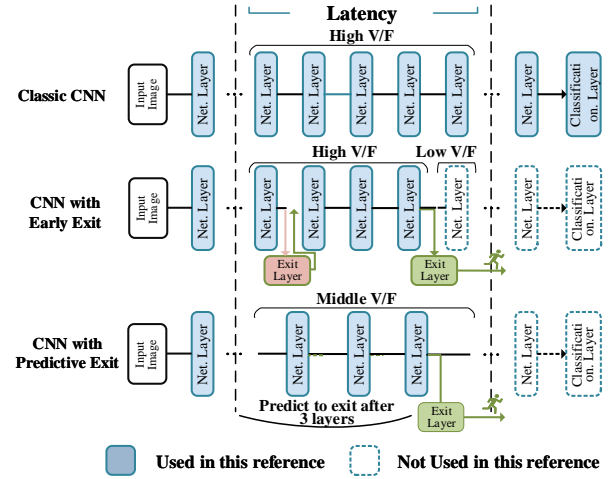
Latency

High V/F

Classic CNN

Input Image

Net. Layer

Net. Layer

Net. Layer

Net. Layer

Net. Layer

Net. Layer

Net. Layer

Classification Layer

High V/F

Low V/F

CNN with Early Exit

Input Image

Net. Layer

Net. Layer

Net. Layer

Net. Layer

Net. Layer

Net. Layer

Net. Layer

Classification Layer

Exit Layer

Exit Layer

Middle V/F

CNN with Predictive Exit

Input Image

Net. Layer

Net. Layer

Net. Layer

Net. Layer

Net. Layer

Classification Layer

Predict to exit after 3 layers

Exit Layer

Used in this reference

Not Used in this reference